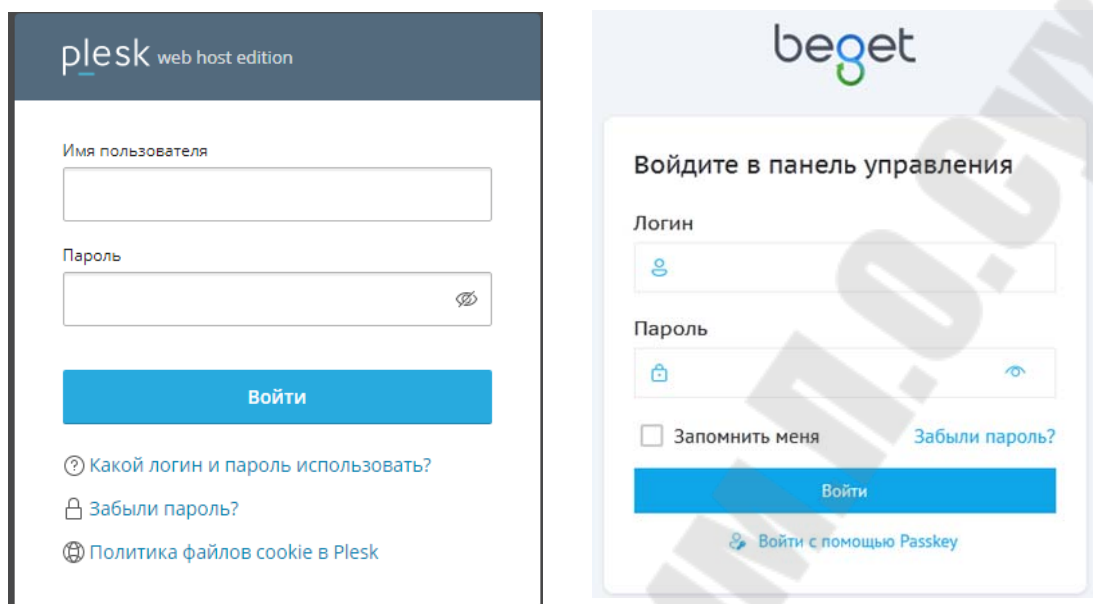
plesk web host edition

Имя пользователя

Пароль

Войти

Какой логин и пароль использовать?

Забыли пароль?

Политика файлов cookie в Plesk

beget

Войдите в панель управления

Логин

Пароль

Запомнить меня

Забыли пароль?

Войти

Войти с помощью Passkey

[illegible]